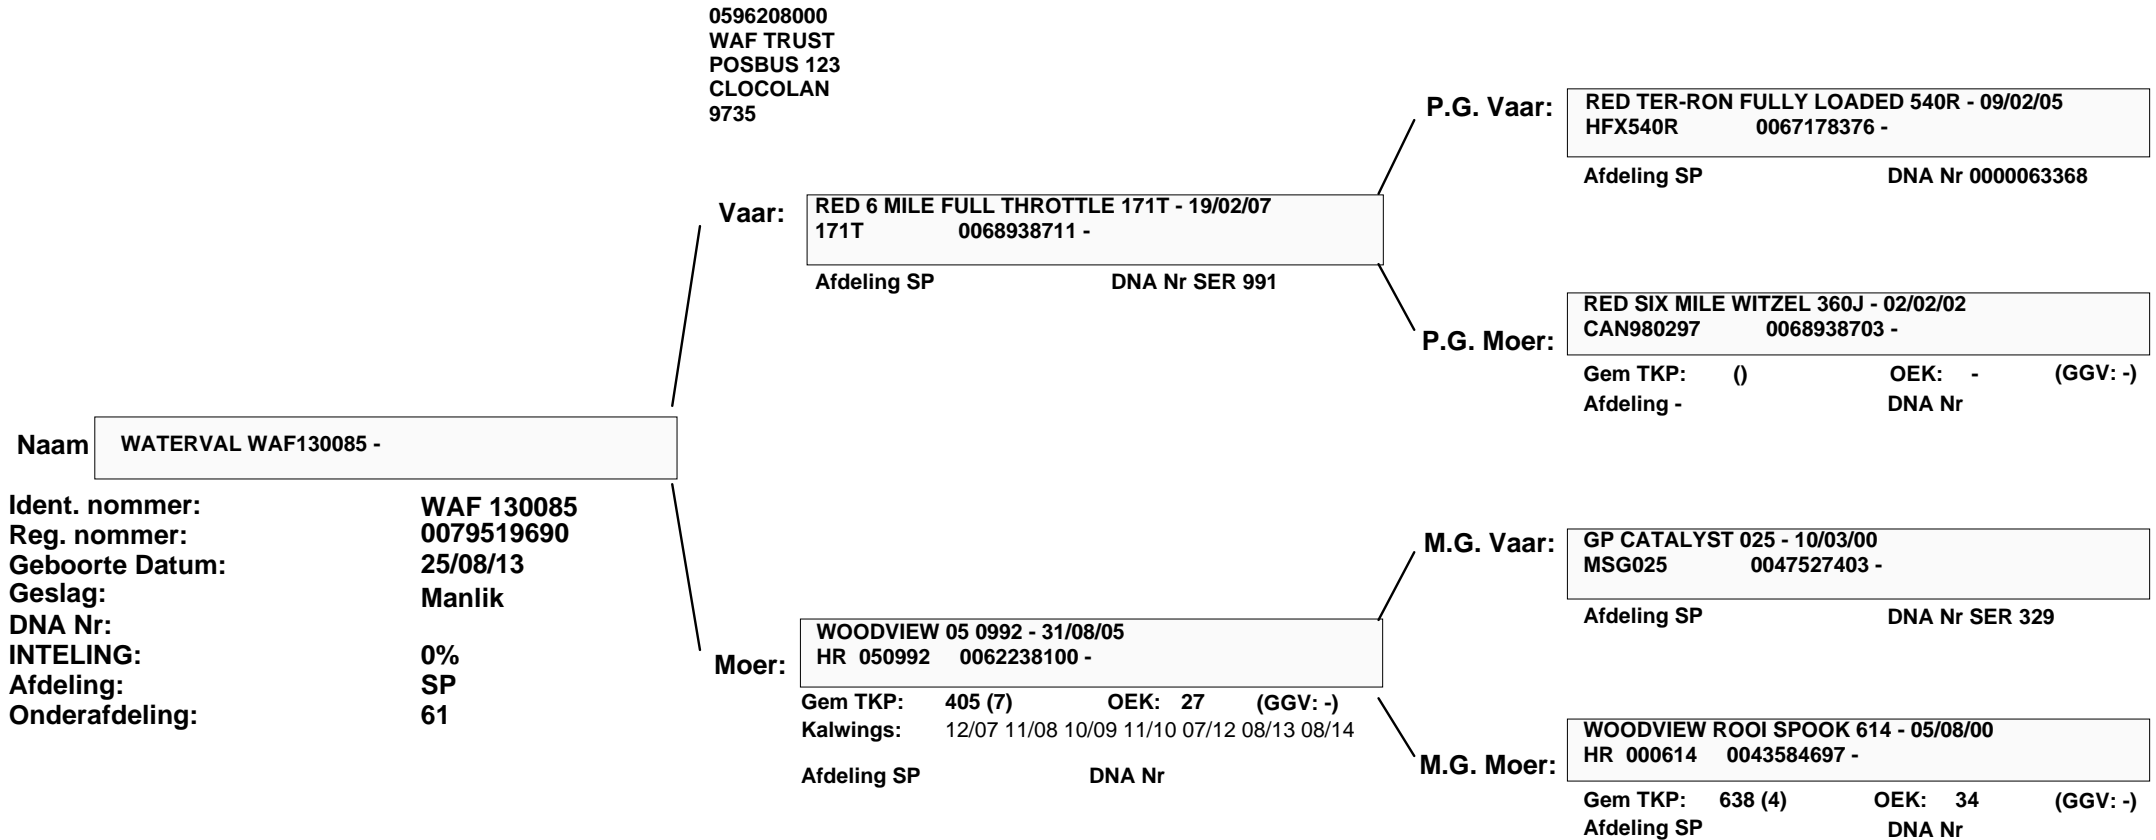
0596208000
WAF TRUST
POSBUS 123
CLOCOLAN
9735

Naam WATERVAL WAF130085 -

| | |
|---|---|
| Ident. nommer: | WAF 130085 |
| Reg. nommer: | 0079519690 |
| Geboorte Datum: | 25/08/13 |
| Geslag: | Manlik |
| DNA Nr: | |
| INTELING: | 0% |
| Afdeling: | SP |
| Onderafdeling: | 61 |

Vaar: RED 6 MILE FULL THROTTLE 171T - 19/02/07
171T 0068938711 -
Afdeling SP DNA Nr SER 991

Moer: WOODVIEW 05 0992 - 31/08/05
HR 050992 0062238100 -
Gem TKP: 405 (7) OEK: 27 (GGV: -)
Kalwings: 12/07 11/08 10/09 11/10 07/12 08/13 08/14
Afdeling SP DNA Nr

P.G. Vaar: RED TER-RON FULLY LOADED 540R - 09/02/05
HFX540R 0067178376 -
Afdeling SP DNA Nr 0000063368

P.G. Moer: RED SIX MILE WITZEL 360J - 02/02/02
CAN980297 0068938703 -
Gem TKP: () OEK: - (GGV: -)
Afdeling - DNA Nr

M.G. Vaar: GP CATALYST 025 - 10/03/00
MSG025 0047527403 -
Afdeling SP DNA Nr SER 329

M.G. Moer: WOODVIEW ROOI SPOOK 614 - 05/08/00
HR 000614 0043584697 -
Gem TKP: 638 (4) OEK: 34 (GGV: -)
Afdeling SP DNA Nr